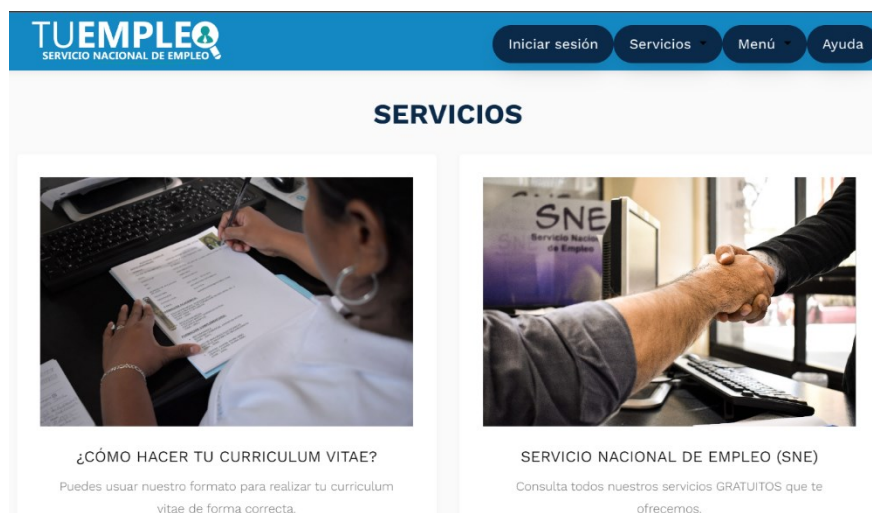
TUEMPLEO
SERVICIO NACIONAL DE EMPLEO

Iniciar sesión
Servicios
Menú
Ayuda

SERVICIOS

SNE
Servicio Nacional de Empleo

¿CÓMO HACER TU CURRICULUM VITAE?

Puedes usuar nuestro formato para realizar tu curriculum vitae de forma correcta.

SERVICIO NACIONAL DE EMPLEO (SNE)

Consulta todos nuestros servicios GRATUITOS que te ofrecemos.